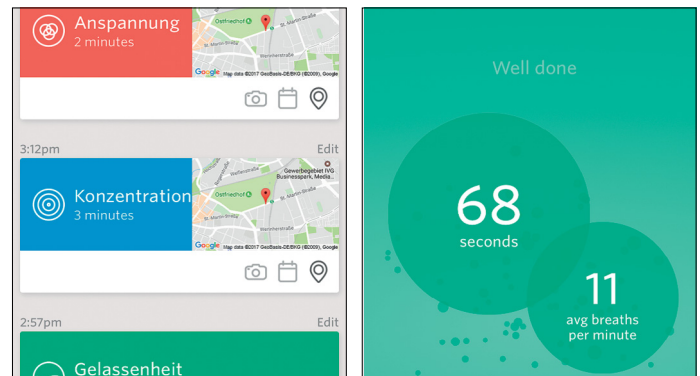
Anspannung
2 minutes

Ostfriedhof
St.-Martin-Straße
Google Map data ©2017 GeoBasis-DE/BKG (©2009), Google

3:12pm
Edit

Konzentration
3 minutes

Ostfriedhof
Gewerbegebiet IVG Businesspark, Media...
Google Map data ©2017 GeoBasis-DE/BKG (©2009), Google

2:57pm
Edit

Gelassenheit

Well done

68
seconds

11
avg breaths per minute